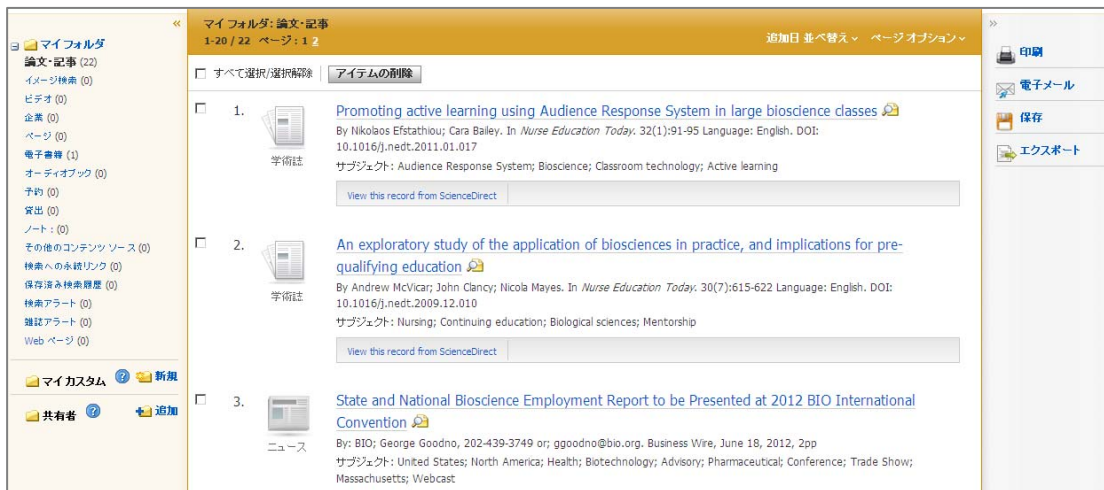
«
マイフォルダ
論文・記事 (22)
イメージ検索 (0)
ビデオ (0)
企業 (0)
ページ (0)
電子書籍 (1)
オーディオブック (0)
予約 (0)
貸出 (0)
ノート : (0)
その他のコンテンツ ソース (0)
検索への永続リンク (0)
保存済み検索履歴 (0)
検索アラート (0)
雑誌アラート (0)
Web ページ (0)

マイカスタム 新規

共有者 追加

マイ フォルダ: 論文・記事
1-20 / 22 ページ : 1 2
追加日 並べ替え ページ オプション

すべて選択/選択解除 アイテムの削除

1. Promoting active learning using Audience Response System in large bioscience classes
学術誌
By Nikolaos Efstathiou; Cara Bailey. In *Nurse Education Today.* 32(1):91-95 Language: English. DOI: 10.1016/j.nedt.2011.01.017
サブジェクト: Audience Response System; Bioscience; Classroom technology; Active learning
View this record from ScienceDirect

2. An exploratory study of the application of biosciences in practice, and implications for pre-qualifying education
学術誌
By Andrew McVicar; John Clancy; Nicola Mayes. In *Nurse Education Today.* 30(7):615-622 Language: English. DOI: 10.1016/j.nedt.2009.12.010
サブジェクト: Nursing; Continuing education; Biological sciences; Mentorship
View this record from ScienceDirect

3. State and National Bioscience Employment Report to be Presented at 2012 BIO International Convention
ニュース
By: BIO; George Goodno, 202-439-3749 or; ggoodno@bio.org. Business Wire, June 18, 2012, 2pp
サブジェクト: United States; North America; Health; Biotechnology; Advisory; Pharmaceutical; Conference; Trade Show; Massachusetts; Webcast

»
印刷
電子メール
保存
エクスポート